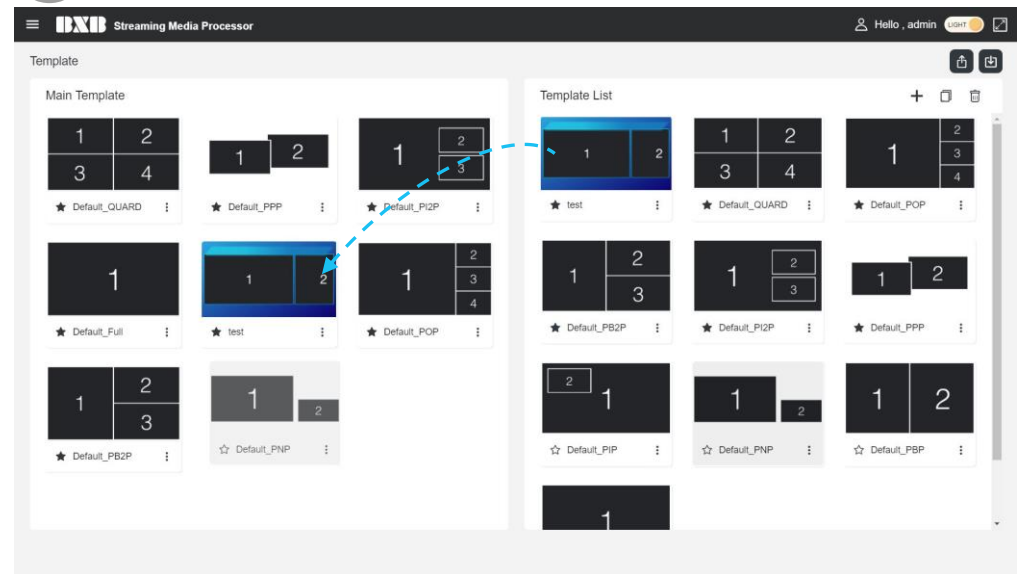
BXB Streaming Media Processor

Hello , admin LIGHT

Template

Main Template

1 2 3 4

Default_QUARD

1 2

Default_PPP

1 2 3

Default_PI2P

1

Default_Full

1 2

test

1 2 3 4

Default_POP

1 2 3

Default_PB2P

1 2

Default_PNP

Template List

1 2

test

1 2 3 4

Default_QUARD

1 2 3 4

Default_POP

1 2 3

Default_PB2P

1 2 3

Default_PI2P

1 2

Default_PPP

2 1

Default_PIP

1 2

Default_PNP

1 2

Default_PBP

1